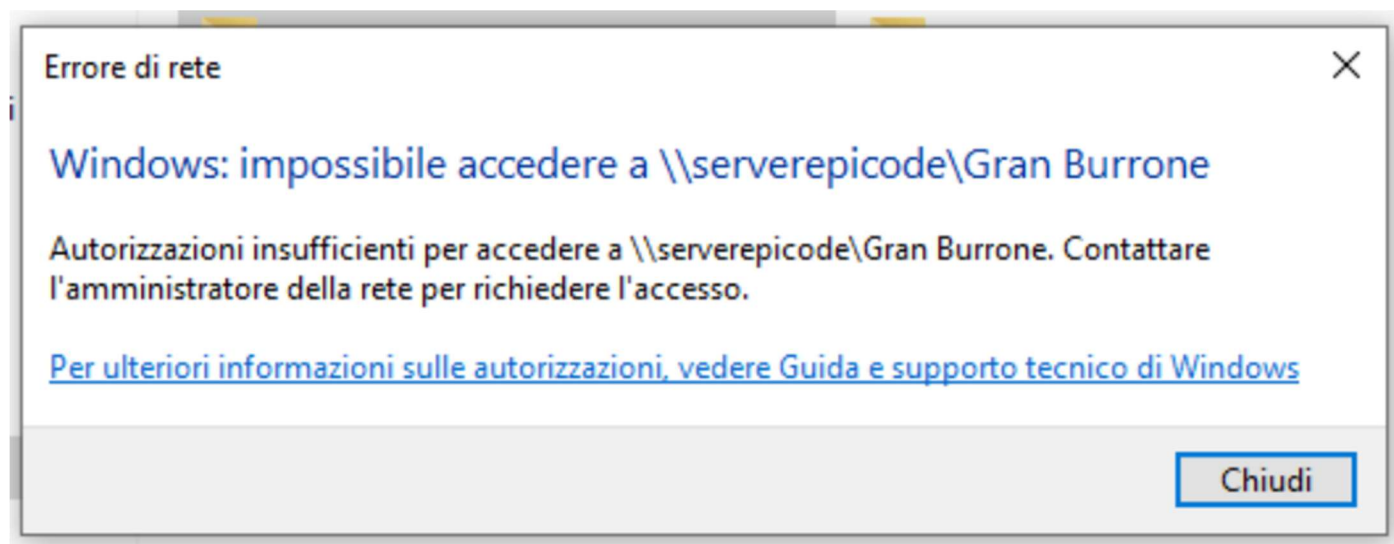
Errore di rete

×

Windows: impossibile accedere a \\serverepicode\Gran Burrone

Autorizzazioni insufficienti per accedere a \\serverepicode\Gran Burrone. Contattare l'amministratore della rete per richiedere l'accesso.

Per ulteriori informazioni sulle autorizzazioni, vedere Guida e supporto tecnico di Windows

Chiudi